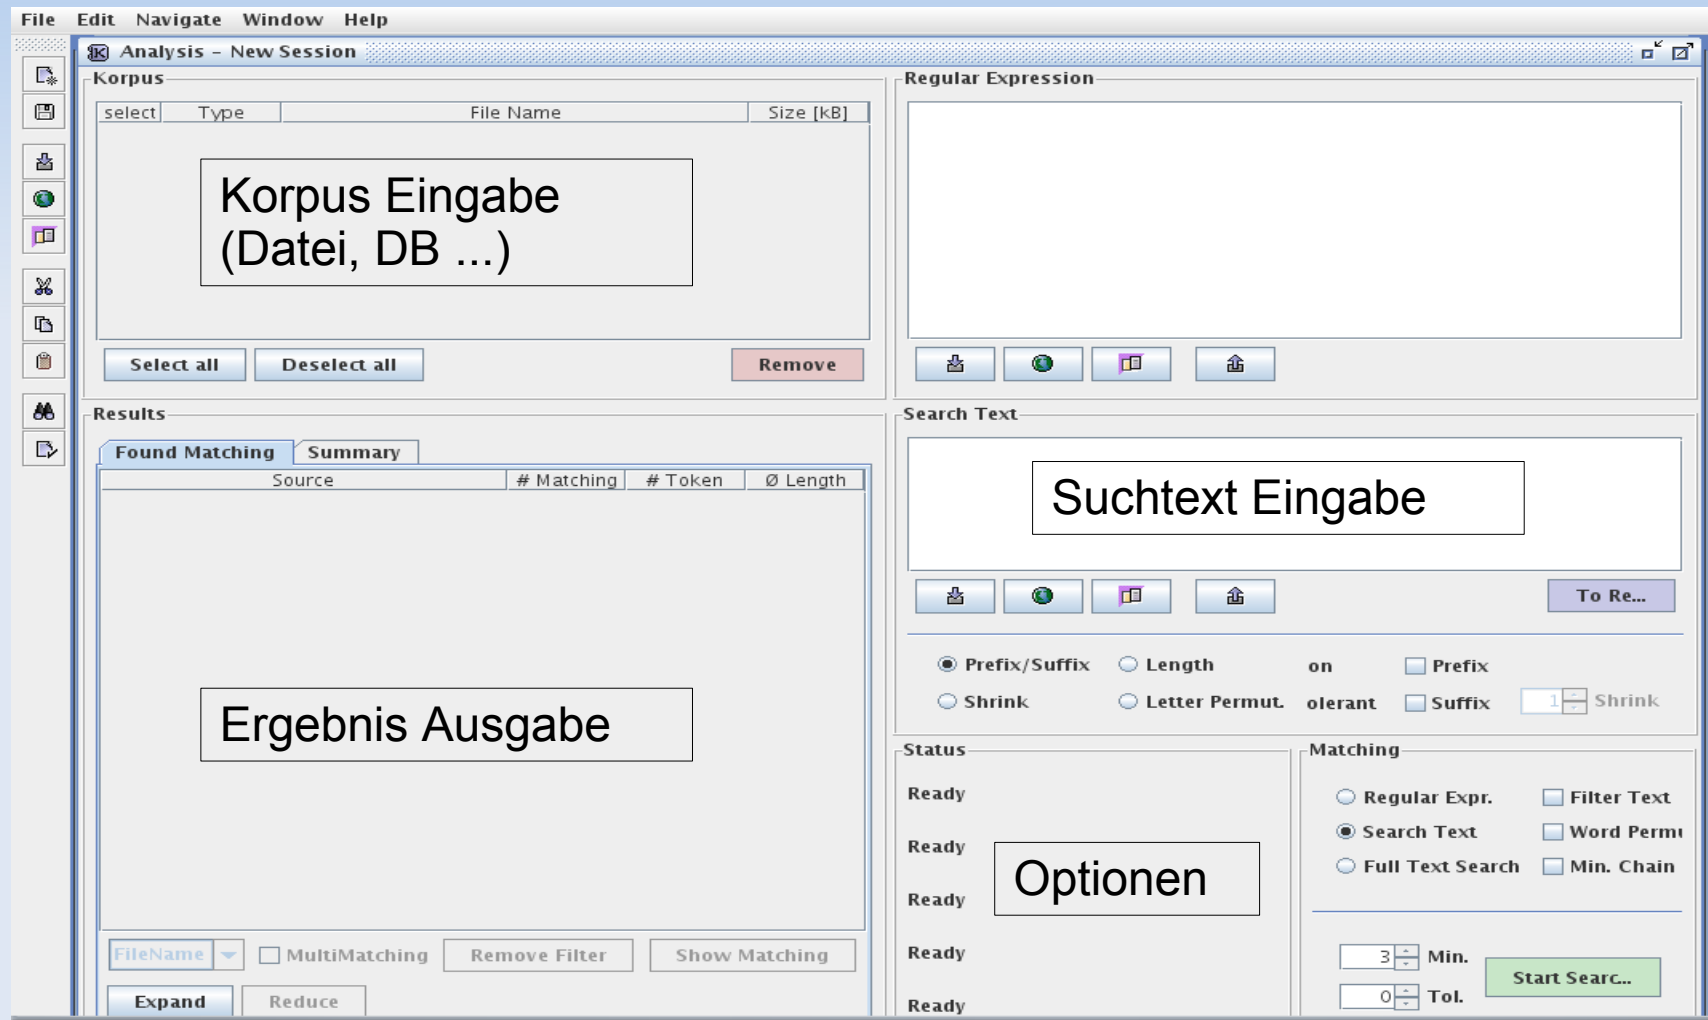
File Edit Navigate Window Help

Analysis – New Session

Korpus

| select | Type | File Name | Size [kB] |
|---|---|---|---|

Korpus Eingabe
(Datei, DB ...)

Select all Deselect all Remove

Regular Expression

Results

Found Matching Summary

| Source | # Matching | # Token | Ø Length |
|---|---|---|---|

Ergebnis Ausgabe

FileName MultiMatching Remove Filter Show Matching

Expand Reduce

Search Text

Suchtext Eingabe

To Re...

Prefix/Suffix Length on Prefix

Shrink Letter Permut. olerant Suffix 1 Shrink

Status

Ready

Ready

Ready

Ready

Ready

Optionen

Matching

Regular Expr. Filter Text

Search Text Word Permu

Full Text Search Min. Chain

3 Min.

0 Tol.

Start Searc...